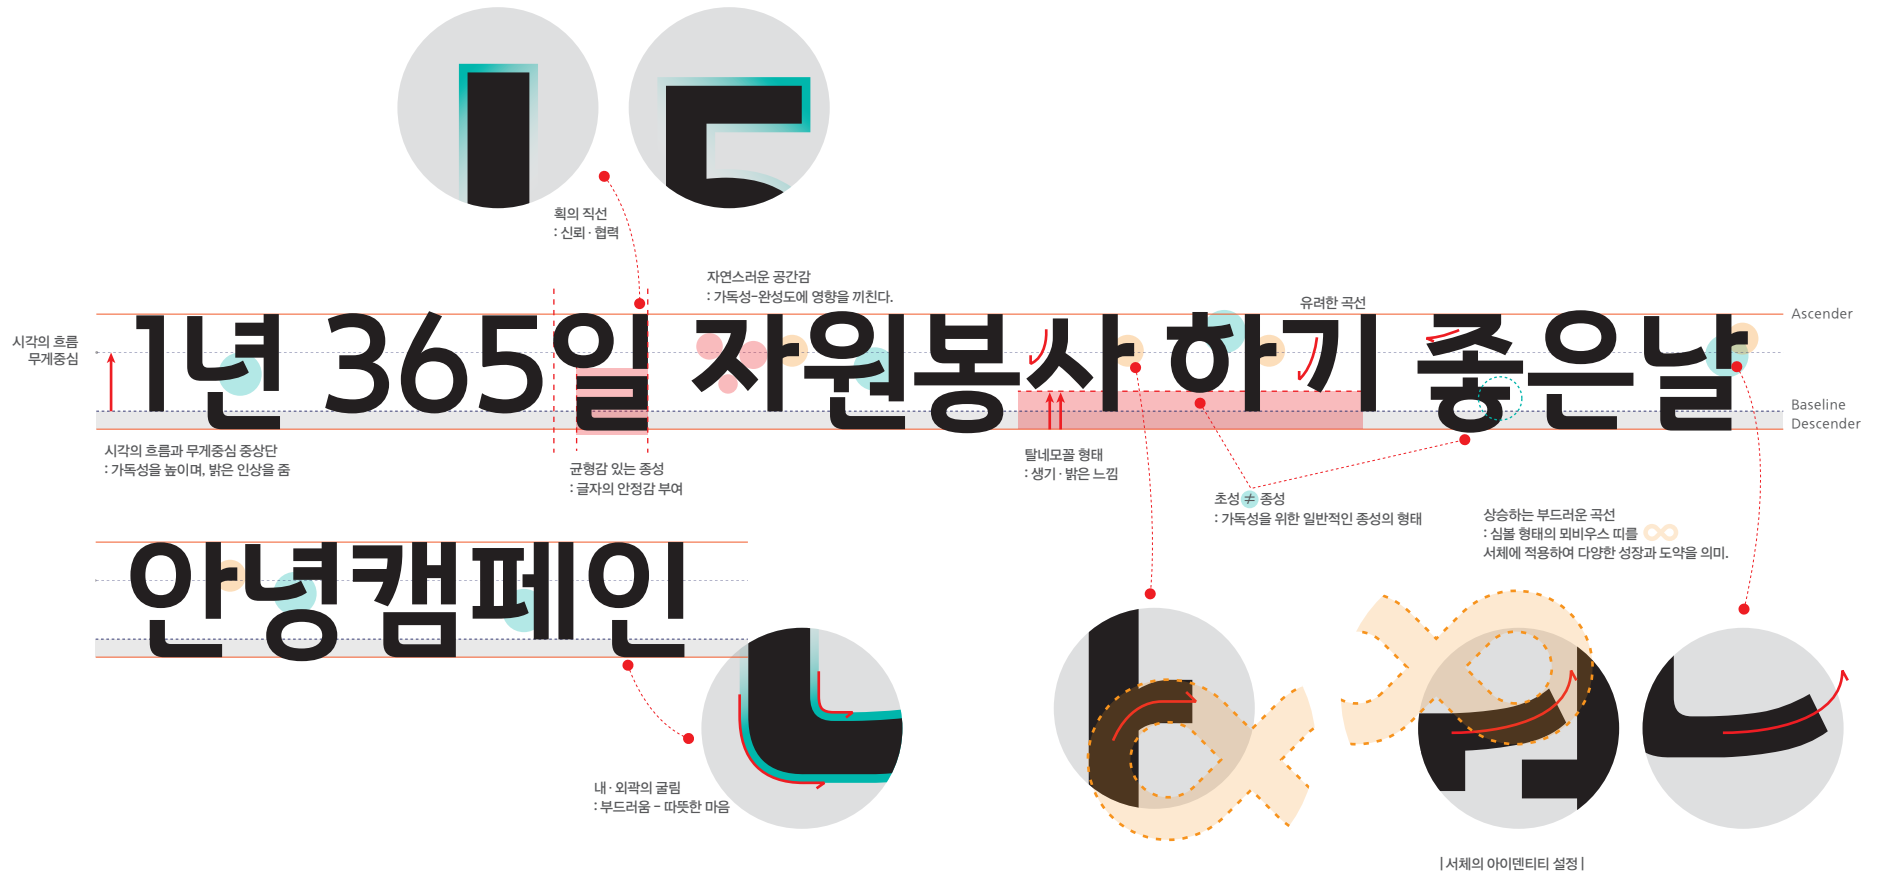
획의 직선
: 신뢰 · 협력

자연스러운 공간감
: 가독성-완성도에 영향을 끼친다.

유려한 곡선

시각의 흐름
무게중심

Ascender

1년 365일 자원봉사 하기 좋은날

Baseline
Descender

시각의 흐름과 무게중심 중상단
: 가독성을 높이며, 밝은 인상을 줌

균형감 있는 종성
: 글자의 안정감 부여

탈네모꼴 형태
: 생기 · 밝은 느낌

초성 ≠ 종성
: 가독성을 위한 일반적인 종성의 형태

상승하는 부드러운 곡선
: 심볼 형태의 뫼비우스 띠를
서체에 적용하여 다양한 성장과 도약을 의미.

안녕캠페인

내 · 외곽의 굴림
: 부드러움 - 따뜻한 마음

| 서체의 아이덴티티 설정 |